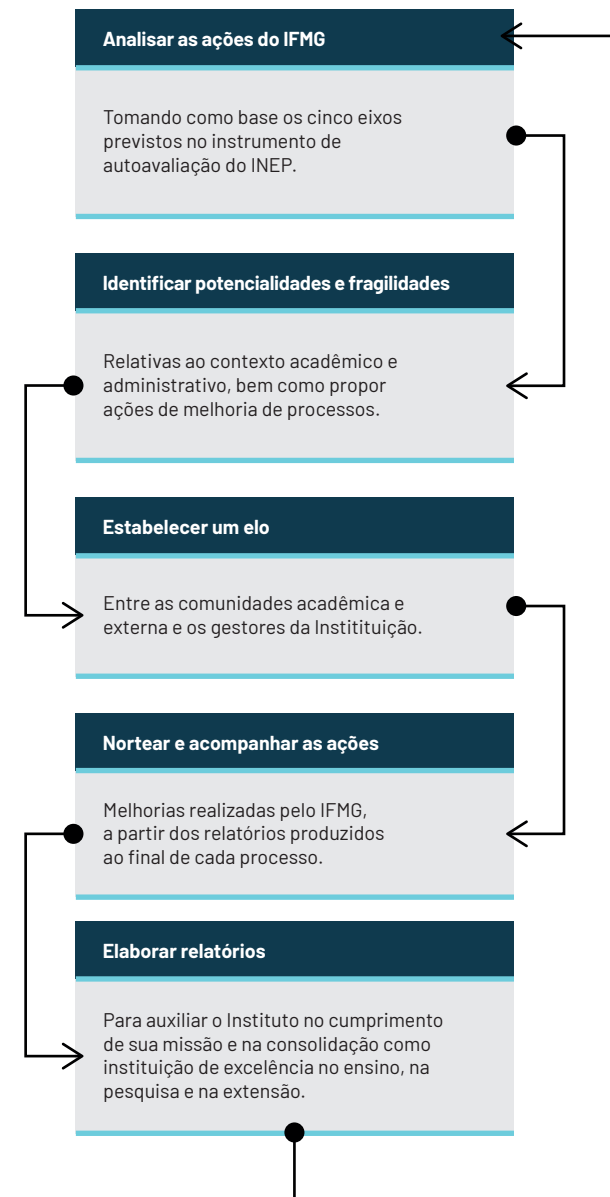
Analisar as ações do IFMG

Tomando como base os cinco eixos previstos no instrumento de autoavaliação do INEP.

Identificar potencialidades e fragilidades

Relativas ao contexto acadêmico e administrativo, bem como propor ações de melhoria de processos.

Estabelecer um elo

Entre as comunidades acadêmica e externa e os gestores da Instittuição.

Nortear e acompanhar as ações

Melhorias realizadas pelo IFMG, a partir dos relatórios produzidos ao final de cada processo.

Elaborar relatórios

Para auxiliar o Instituto no cumprimento de sua missão e na consolidação como instituição de excelência no ensino, na pesquisa e na extensão.